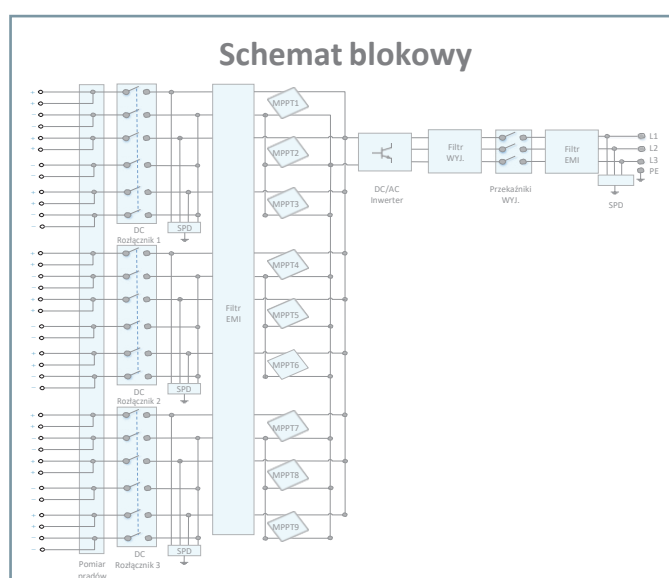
Schemat blokowy

MPPT1
MPPT2
MPPT3
MPPT4
MPPT5
MPPT6
MPPT7
MPPT8
MPPT9

DC Rozłącznik 1
SPD
DC Rozłącznik 2
SPD
DC Rozłącznik 3
SPD
Pomiar prądów

Filtr EMI

DC/AC Inwerter
Filtr WYJ.
Przekaźniki WYJ.
Filtr EMI
SPD

L1
L2
L3
PE